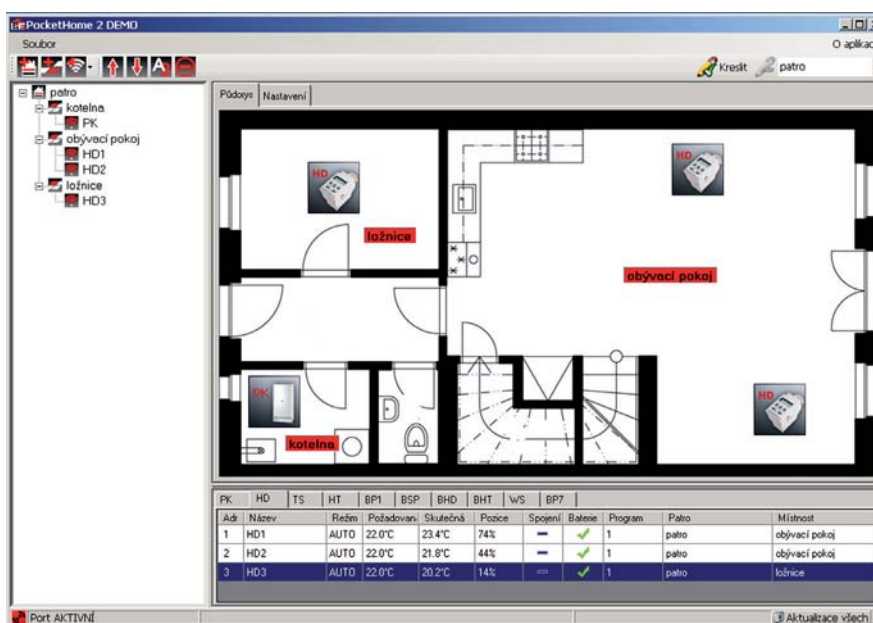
PocketHome 2 DEMO

Soubor

O aplikac

Kreslit patro

patro
kotelna
PK
obývací pokoj
HD1
HD2
ložnice
HD3

Půdorys Nastavení

HD

ložnice

HD

obývací pokoj

PK

kotelna

HD

PK HD TS HT BP1 BSP BHD BHT WS BP7

| Adr | Název | Režim | Požadovaná | Skutečná | Pozice | Spojení | Baterie | Program | Patro | Místnost |
|---|---|---|---|---|---|---|---|---|---|---|
| 1 | HD1 | AUTO | 22.0°C | 23.4°C | 74% | — | ✓ | 1 | patro | obývací pokoj |
| 2 | HD2 | AUTO | 22.0°C | 21.8°C | 44% | — | ✓ | 1 | patro | obývací pokoj |
| 3 | HD3 | AUTO | 22.0°C | 20.2°C | 14% | — | ✓ | 1 | patro | ložnice |

Port AKTIVNÍ

Aktualizace všech